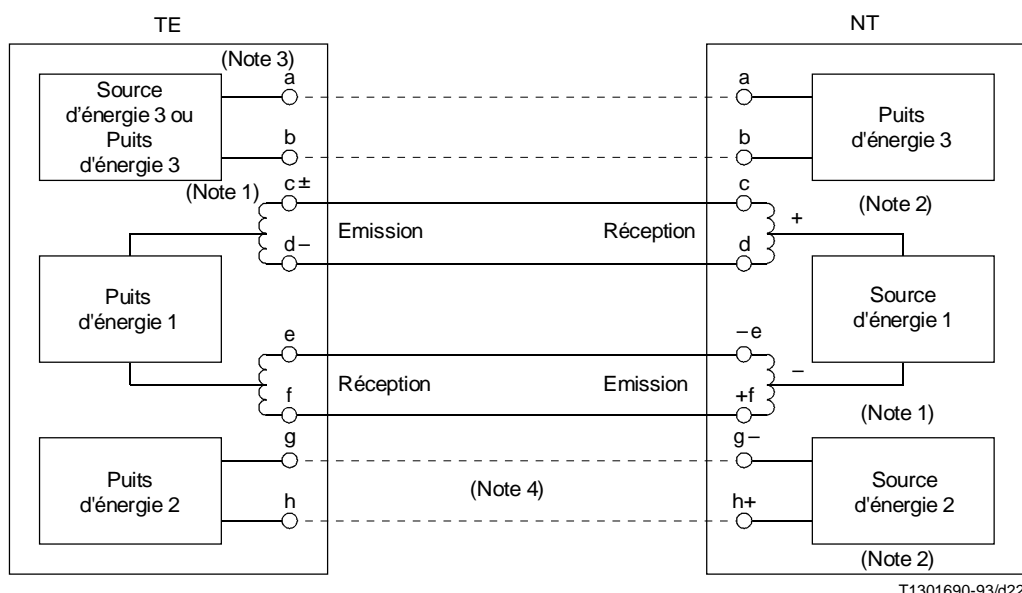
TE

NT

(Note 3)

a

Source d'énergie 3 ou Puits d'énergie 3

b

a

Puits d'énergie 3

b

(Note 1)

c ±

d –

Emission

c

Réception

(Note 2)

+

d

Puits d'énergie 1

e

f

Réception

–e

Source d'énergie 1

Emission

–

+f

(Note 1)

g

Puits d'énergie 2

h

(Note 4)

g –

Source d'énergie 2

h+

(Note 2)

T1301690-93/d22